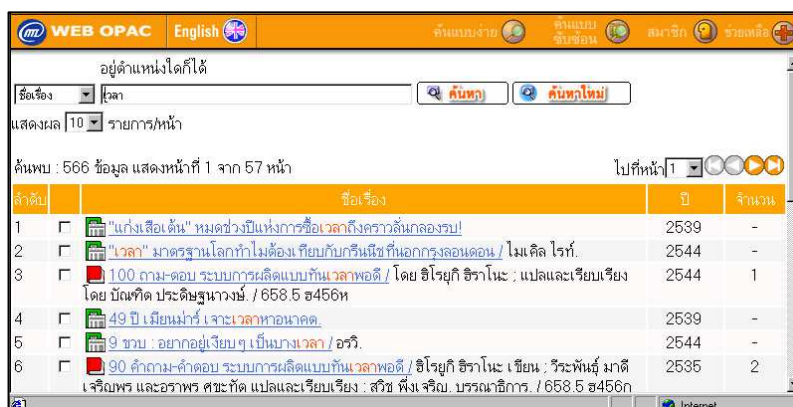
WEB OPAC English ค้นแบบง่าย ค้นแบบซับซ้อน สมาชิก ช่วยเหลือ

อยู่ตำแหน่งใดก็ได้

ชื่อเรื่อง เวลา ค้นหา ค้นหาใหม่

แสดงผล 10 รายการ/หน้า

ค้นพบ : 566 ข้อมูล แสดงหน้าที่ 1 จาก 57 หน้า

ไปที่หน้า 1

| ลำดับ | | ชื่อเรื่อง | ปี | จำนวน |
|---|---|---|---|---|
| 1 | | "แก่งเสือเต้น" หมดช่วงปีแห่งการซื้อเวลาถึงคราวล้นกลองรบ! | 2539 | - |
| 2 | | "เวลา" มาตรฐานโลกทำไมต้องเทียบกับกรีนนิชที่นอกกรุงลอนดอน / ไมเคิล ไรท์. | 2544 | - |
| 3 | | 100 ถาม-ตอบ ระบบการผลิตแบบทันเวลาพอดี / โดย ฮิโรยูกิ ฮิราโนะ ; แปลและเรียบเรียงโดย บัณฑิต ประดิษฐนาวงษ์. / 658.5 ฮ456ห | 2544 | 1 |
| 4 | | 49 ปี เมียนม่าร์ เจาะเวลาหาอนาคต. | 2539 | - |
| 5 | | 9 ขวบ : อยากอยู่เงียบๆ เป็นบางเวลา / อรวี. | 2544 | - |
| 6 | | 90 คำถาม-คำตอบ ระบบการผลิตแบบทันเวลาพอดี / ฮิโรยูกิ ฮิราโนะ เขียน ; วีระพันธุ์ มาดีเจริญพร และอราพร ศขะทัต แปลและเรียบเรียง ; สวิช พึ่งเจริญ, บรรณาธิการ. / 658.5 ฮ456ก | 2535 | 2 |

Internet